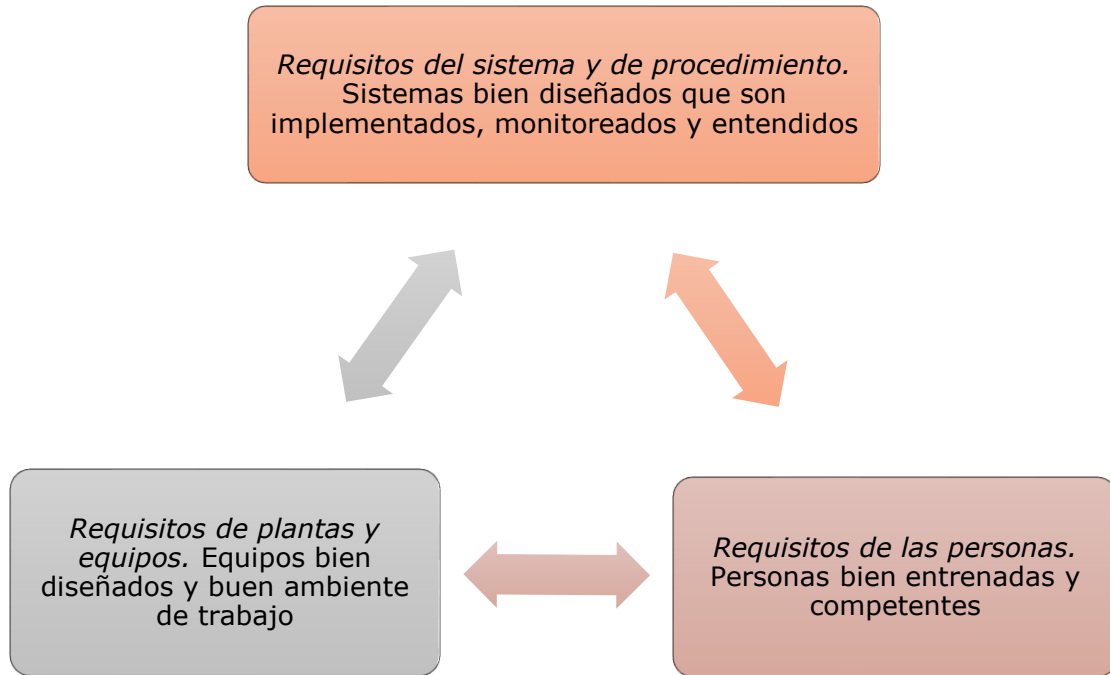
*Requisitos del sistema y de procedimiento.* Sistemas bien diseñados que son implementados, monitoreados y entendidos

*Requisitos de plantas y equipos.* Equipos bien diseñados y buen ambiente de trabajo

*Requisitos de las personas.* Personas bien entrenadas y competentes